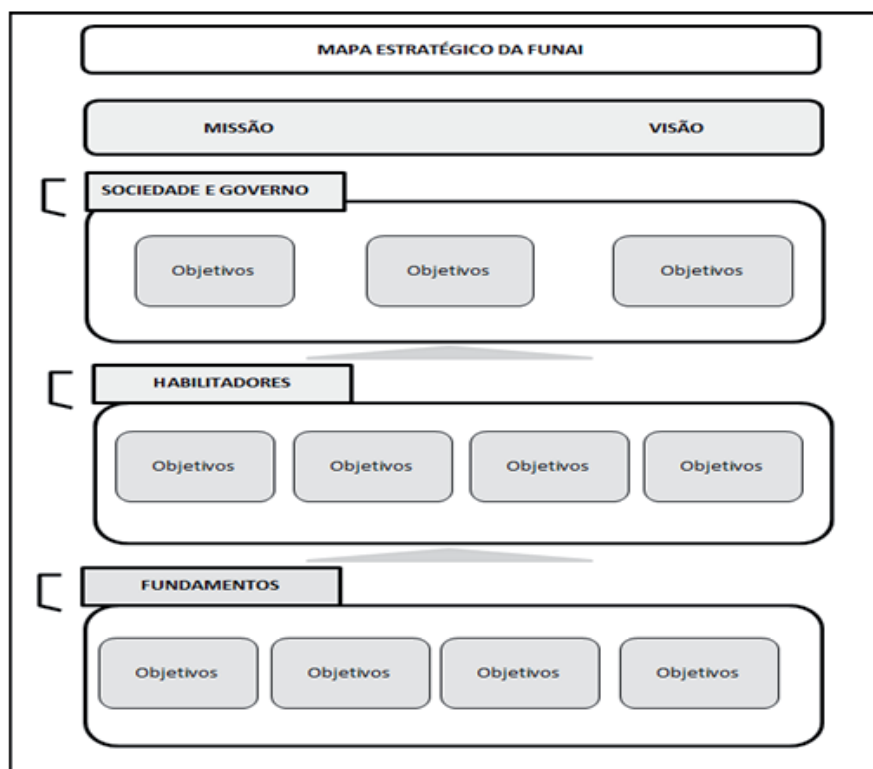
MAPA ESTRATÉGICO DA FUNAI

MISSÃO

VISÃO

SOCIEDADE E GOVERNO

Objetivos

Objetivos

Objetivos

HABILITADORES

Objetivos

Objetivos

Objetivos

Objetivos

FUNDAMENTOS

Objetivos

Objetivos

Objetivos

Objetivos